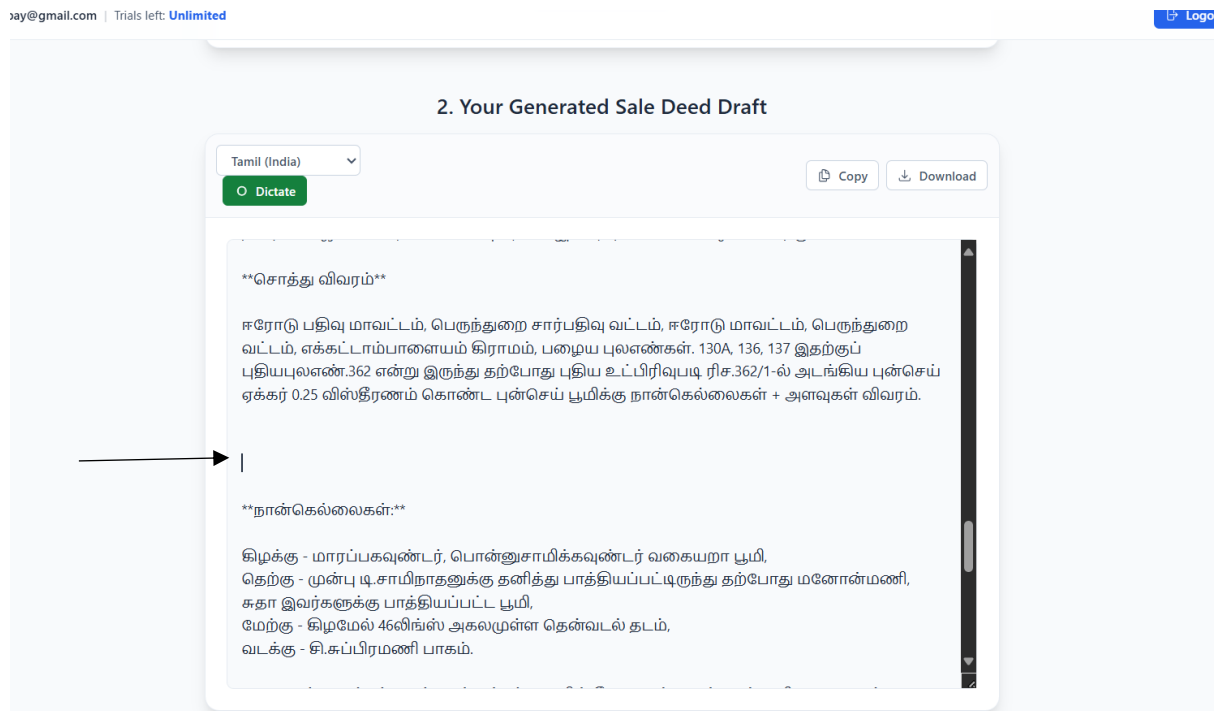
ay@gmail.com | Trials left: Unlimited

Logo

2. Your Generated Sale Deed Draft

Tamil (India)

Dictate

Copy

Download

**சொத்து விவரம்**

ஈரோடு பதிவு மாவட்டம், பெருந்துறை சார்பதிவு வட்டம், ஈரோடு மாவட்டம், பெருந்துறை வட்டம், எக்கட்டாம்பாளையம் கிராமம், பழைய புலஎண்கள். 130A, 136, 137 இதற்குப் புதியபுலஎண்.362 என்று இருந்து தற்போது புதிய உட்பிரிவுபடி ரிச.362/1-ல் அடங்கிய புன்செய் ஏக்கர் 0.25 விஸ்தீரணம் கொண்ட புன்செய் பூமிக்கு நான்கெல்லைகள் + அளவுகள் விவரம்.

**நான்கெல்லைகள்:**

கிழக்கு - மாரப்பகவுண்டர், பொன்னுசாமிக்கவுண்டர் வகையறா பூமி,
தெற்கு - முன்பு டி.சாமிநாதனுக்கு தனித்து பாத்தியப்பட்டிருந்து தற்போது மனோன்மணி, சுதா இவர்களுக்கு பாத்தியப்பட்ட பூமி,
மேற்கு - கிழமேல் 46லிங்ஸ் அகலமுள்ள தென்வடல் தடம்,
வடக்கு - சி.சுப்பிரமணி பாகம்.